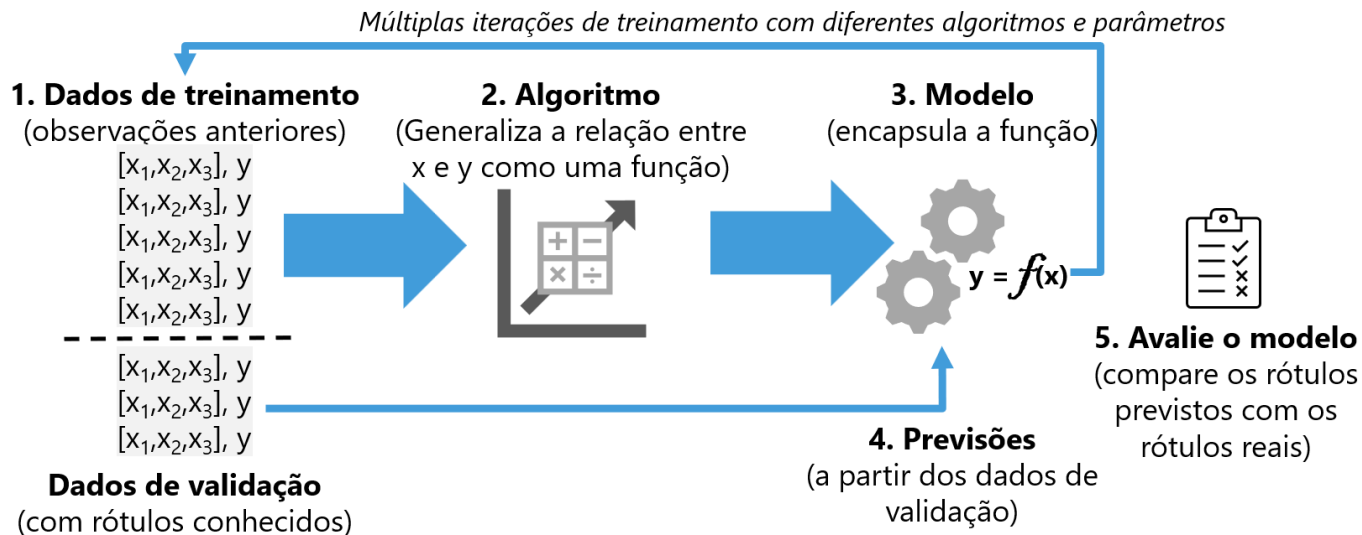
Múltiplas iterações de treinamento com diferentes algoritmos e parâmetros

1. Dados de treinamento
(observações anteriores)
$[x_1,x_2,x_3]$, y
$[x_1,x_2,x_3]$, y
$[x_1,x_2,x_3]$, y
$[x_1,x_2,x_3]$, y
$[x_1,x_2,x_3]$, y

$[x_1,x_2,x_3]$, y
$[x_1,x_2,x_3]$, y
$[x_1,x_2,x_3]$, y

Dados de validação
(com rótulos conhecidos)

2. Algoritmo
(Generaliza a relação entre x e y como uma função)

3. Modelo
(encapsula a função)

y = $f$(x)

4. Previsões
(a partir dos dados de validação)

5. Avalie o modelo
(compare os rótulos previstos com os rótulos reais)